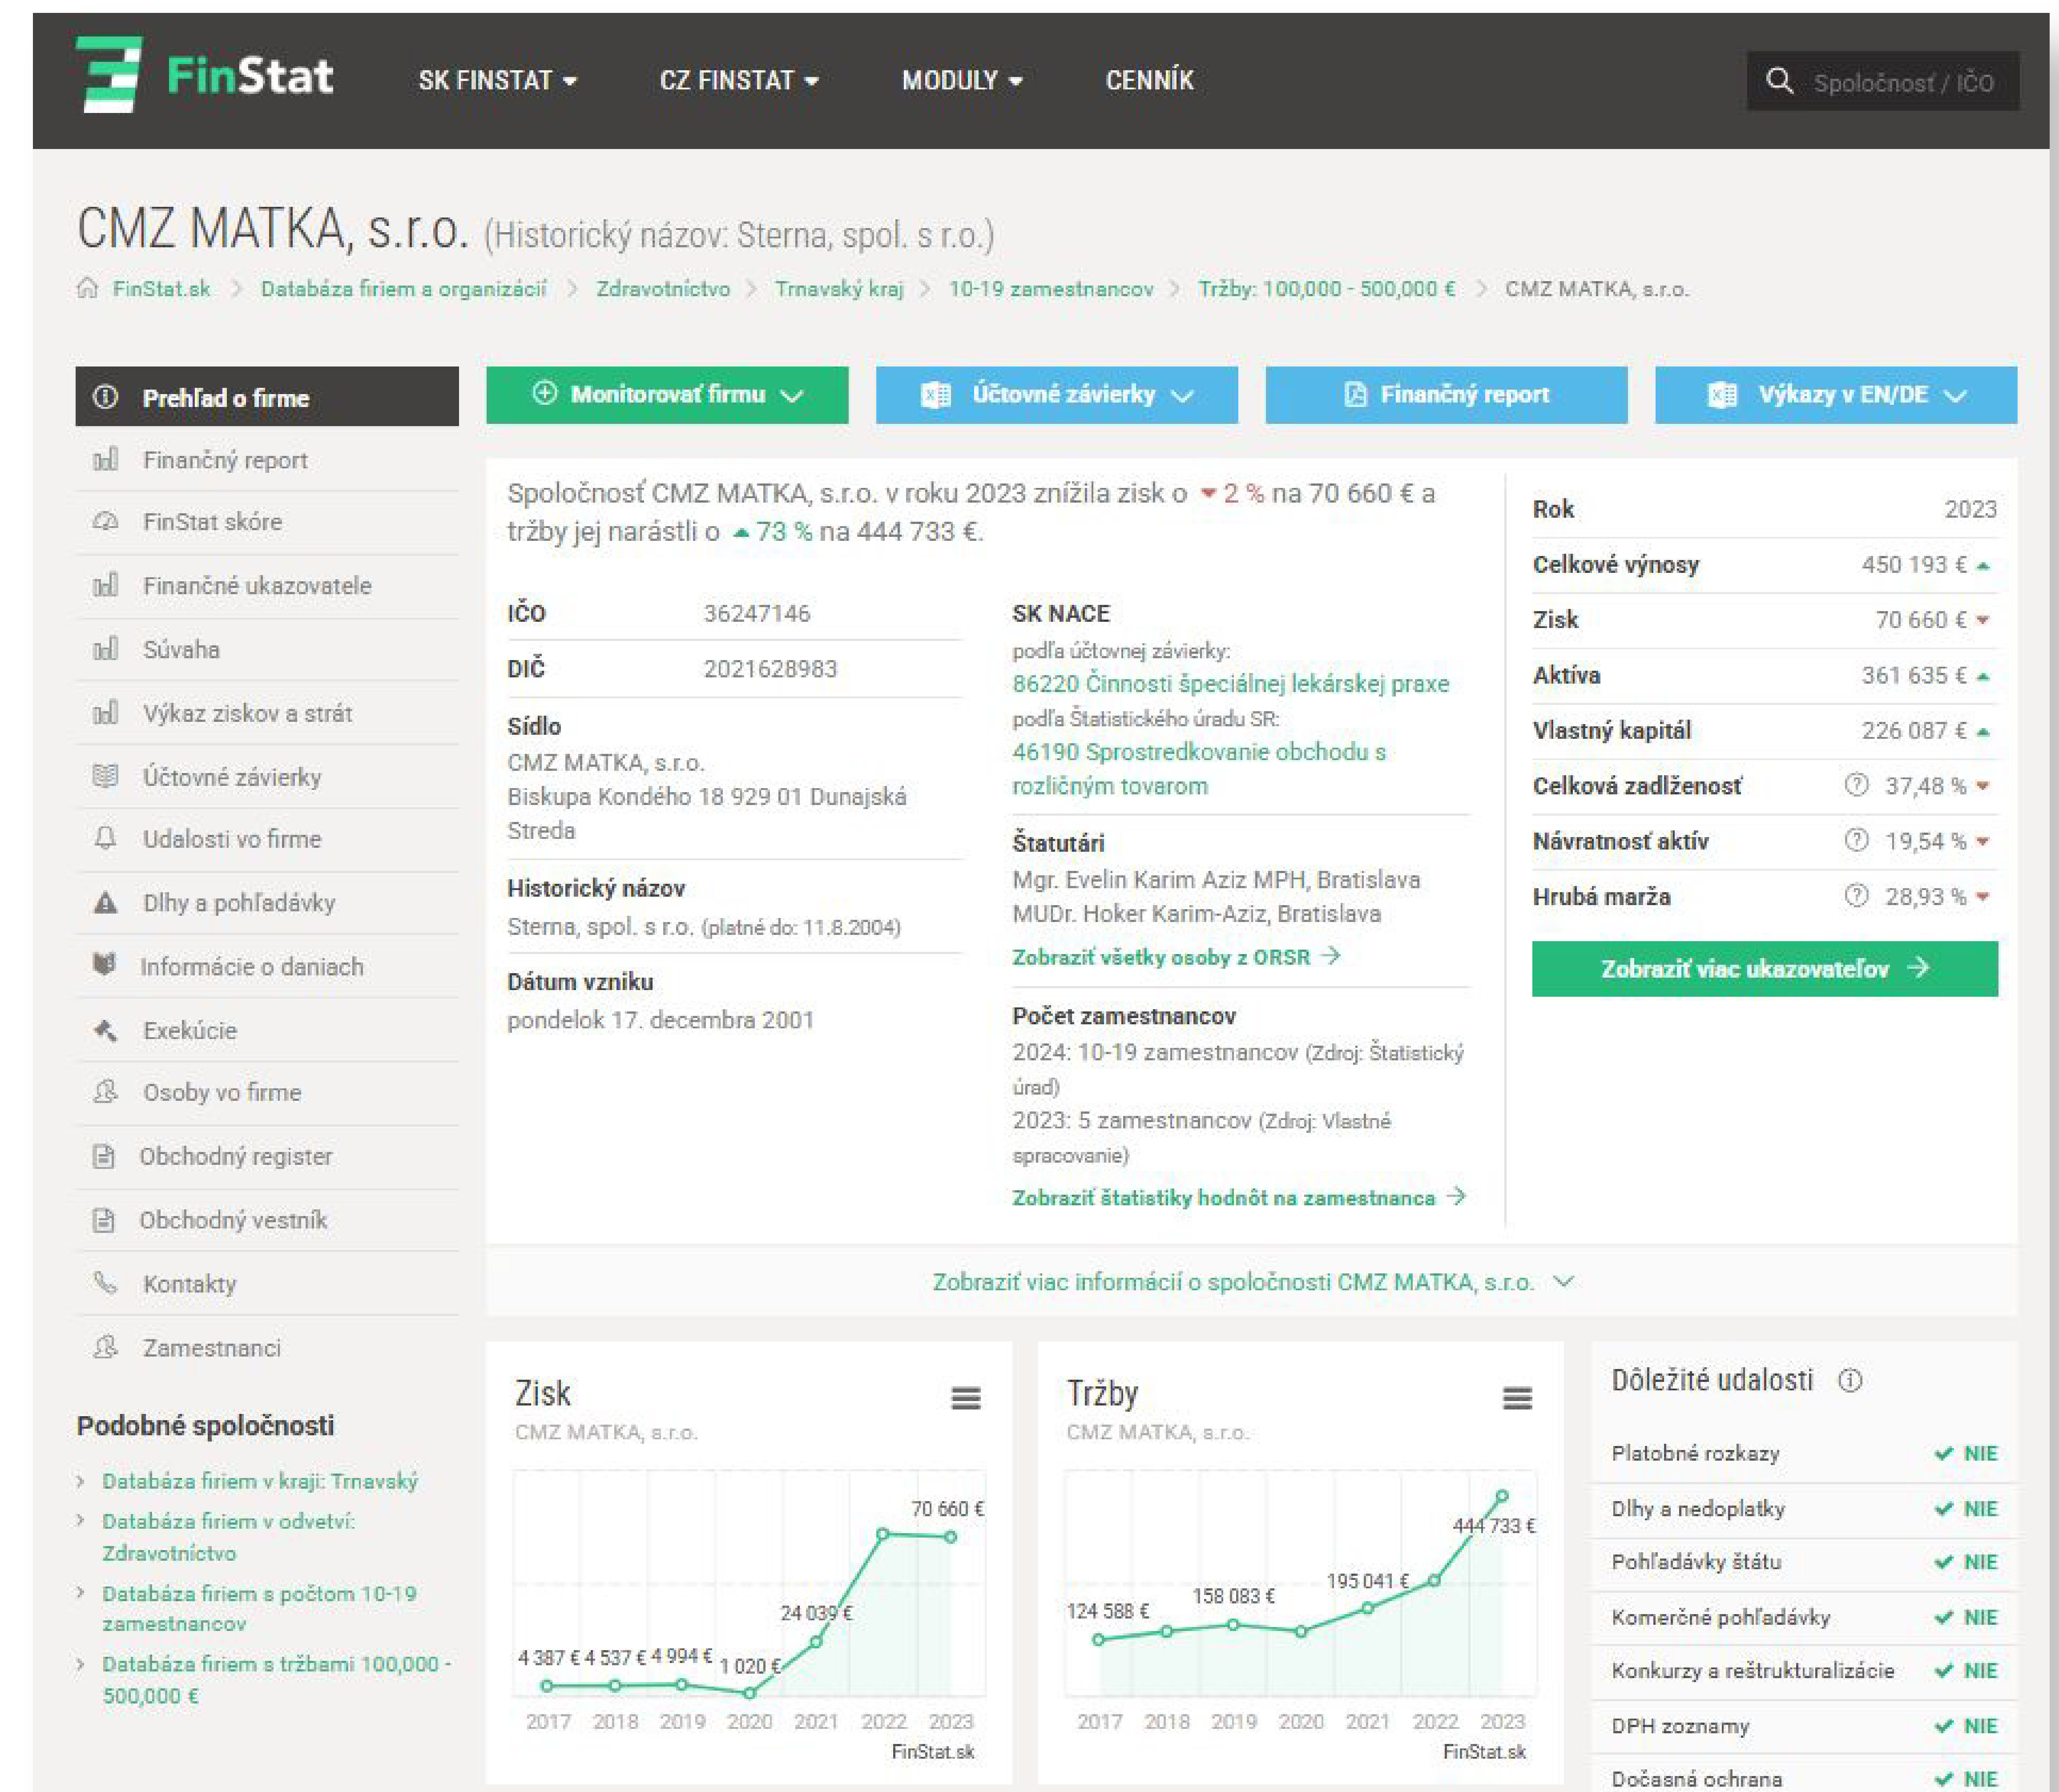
FinStat SK FINSTAT CZ FINSTAT MODULY CENNÍK Spoločnosť / IČO

CMZ MATKA, s.r.o. (Historický názov: Sterna, spol. s r.o.)

FinStat.sk > Databáza firiem a organizácií > Zdravotníctvo > Trnavský kraj > 10-19 zamestnancov > Tržby: 100,000 - 500,000 € > CMZ MATKA, s.r.o.

Prehľad o firme
Finančný report
FinStat skóre
Finančné ukazovatele
Súvaha
Výkaz ziskov a strát
Účtovné závierky
Udalosti vo firme
Dlhy a pohľadávky
Informácie o daniach
Exekúcie
Osoby vo firme
Obchodný register
Obchodný vestník
Kontakty
Zamestnanci

Podobné spoločnosti
Databáza firiem v kraji: Trnavský
Databáza firiem v odvetví: Zdravotníctvo
Databáza firiem s počtom 10-19 zamestnancov
Databáza firiem s tržbami 100,000 - 500,000 €

Monitorovať firmu | Účtovné závierky | Finančný report | Výkazy v EN/DE

Spoločnosť CMZ MATKA, s.r.o. v roku 2023 znížila zisk o 2 % na 70 660 € a tržby jej narástli o 73 % na 444 733 €.

IČO 36247146
DIČ 2021628983
Sídlo
CMZ MATKA, s.r.o.
Biskupa Kondého 18 929 01 Dunajská Streda
Historický názov
Sterna, spol. s r.o. (platné do: 11.8.2004)
Dátum vzniku
pondelok 17. decembra 2001

SK NACE
podľa účtovnej závierky:
86220 Činnosti špeciálnej lekárskej praxe
podľa Štatistického úradu SR:
46190 Sprostredkovanie obchodu s rozličným tovarom
Štatutári
Mgr. Evelin Karim Aziz MPH, Bratislava
MUDr. Hoker Karim-Aziz, Bratislava
Zobraziť všetky osoby z ORSR
Počet zamestnancov
2024: 10-19 zamestnancov (Zdroj: Štatistický úrad)
2023: 5 zamestnancov (Zdroj: Vlastné spracovanie)
Zobraziť štatistiky hodnôt na zamestnanca

| Rok | 2023 |
|---|---|
| Celkové výnosy | 450 193 € |
| Zisk | 70 660 € |
| Aktíva | 361 635 € |
| Vlastný kapitál | 226 087 € |
| Celková zadlženosť | 37,48 % |
| Návratnosť aktív | 19,54 % |
| Hrubá marža | 28,93 % |

Zobraziť viac ukazovateľov

Zobraziť viac informácií o spoločnosti CMZ MATKA, s.r.o.

Zisk
CMZ MATKA, s.r.o.
4 387 € 4 537 € 4 994 € 1 020 € 24 039 € 70 660 €
2017 2018 2019 2020 2021 2022 2023
FinStat.sk

Tržby
CMZ MATKA, s.r.o.
124 588 € 158 083 € 195 041 € 444 733 €
2017 2018 2019 2020 2021 2022 2023
FinStat.sk

Dôležité udalosti
Platobné rozkazy NIE
Dlhy a nedoplatky NIE
Pohľadávky štátu NIE
Komerčné pohľadávky NIE
Konkurzy a reštrukturalizácie NIE
DPH zoznamy NIE
Dočasná ochrana NIE